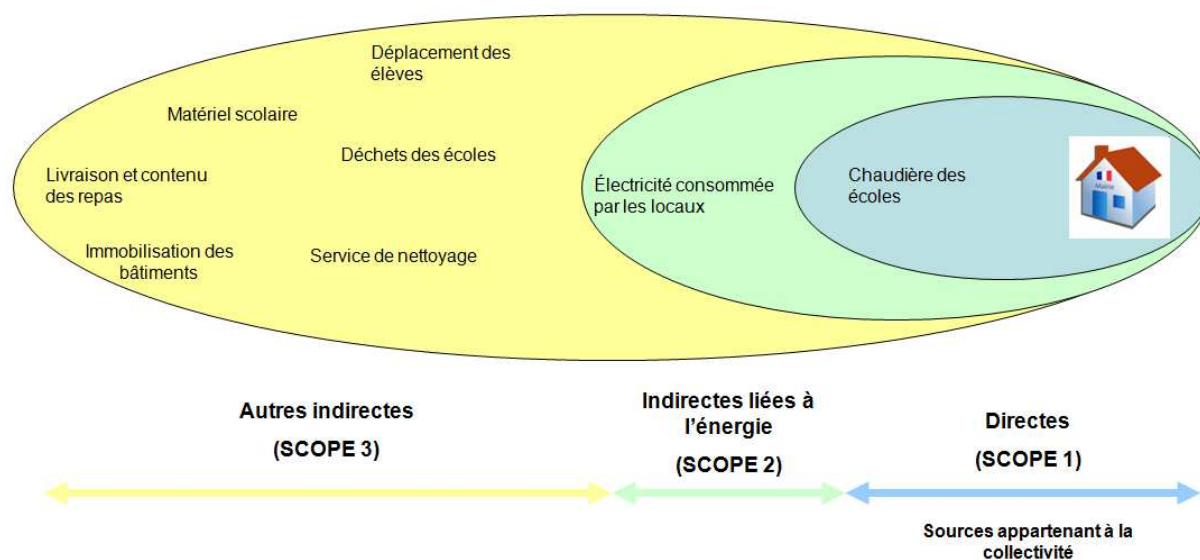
Déplacement des élèves

Matériel scolaire

Déchets des écoles

Livraison et contenu des repas

Immobilisation des bâtiments

Service de nettoyage

Électricité consommée par les locaux

Chaudière des écoles

Mairie

Autres indirectes

(SCOPE 3)

Indirectes liées à l'énergie

(SCOPE 2)

Directes

(SCOPE 1)

Sources appartenant à la collectivité